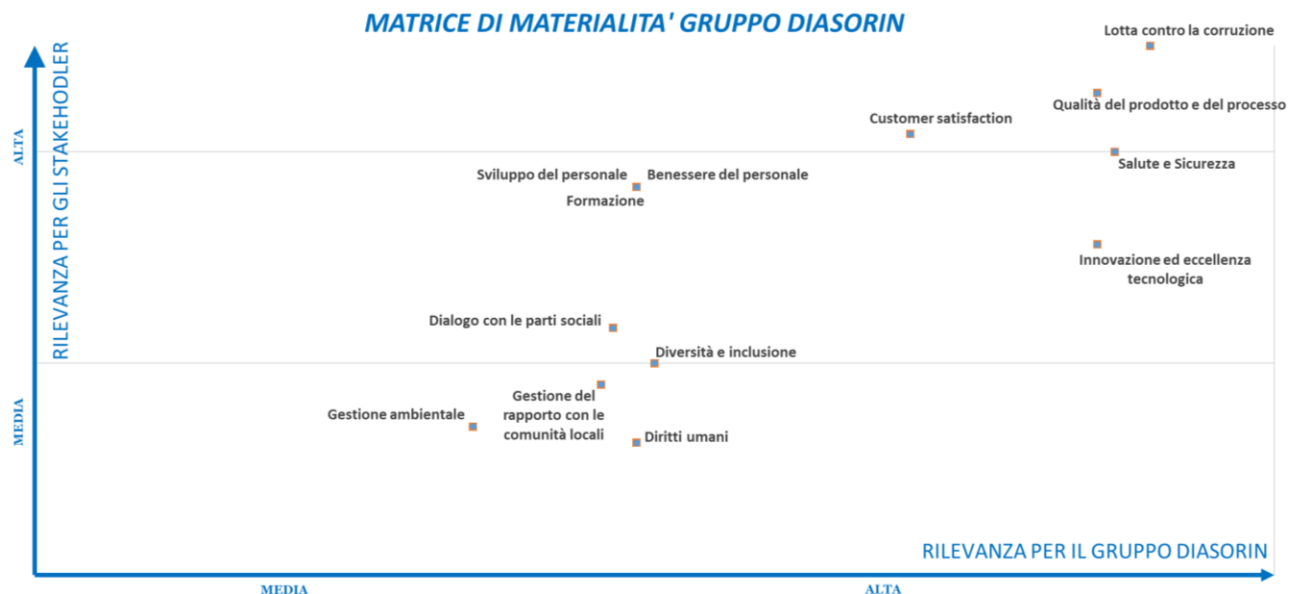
MATRICE DI MATERIALITA' GRUPPO DIASORIN

RILEVANZA PER GLI STAKEHODLER

ALTA

MEDIA

Lotta contro la corruzione

Qualità del prodotto e del processo

Customer satisfaction

Salute e Sicurezza

Sviluppo del personale

Benessere del personale

Formazione

Innovazione ed eccellenza tecnologica

Dialogo con le parti sociali

Diversità e inclusione

Gestione del rapporto con le comunità locali

Gestione ambientale

Diritti umani

RILEVANZA PER IL GRUPPO DIASORIN

MEDIA

ALTA